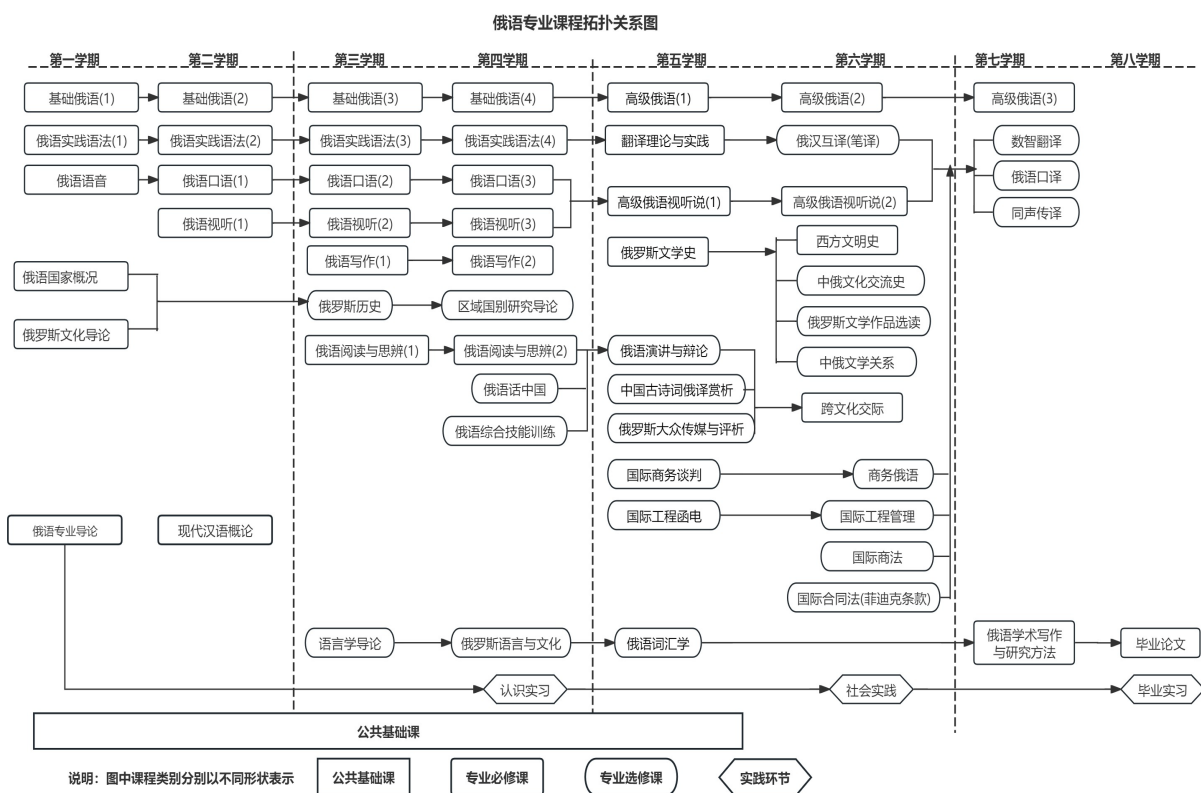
俄语专业课程拓扑关系图

第一学期 第二学期 第三学期 第四学期 第五学期 第六学期 第七学期 第八学期

基础俄语(1) 基础俄语(2) 基础俄语(3) 基础俄语(4) 高级俄语(1) 高级俄语(2) 高级俄语(3)

俄语实践语法(1) 俄语实践语法(2) 俄语实践语法(3) 俄语实践语法(4) 翻译理论与实践 俄汉互译(笔译) 数智翻译

俄语语音 俄语口语(1) 俄语口语(2) 俄语口语(3) 俄语口译

俄语视听(1) 俄语视听(2) 俄语视听(3) 高级俄语视听说(1) 高级俄语视听说(2) 同声传译

俄语写作(1) 俄语写作(2)

俄罗斯文学史 西方文明史 中俄文化交流史 俄罗斯文学作品选读 中俄文学关系

俄语国家概况 俄罗斯文化导论 俄罗斯历史 区域国别研究导论

俄语阅读与思辨(1) 俄语阅读与思辨(2) 俄语演讲与辩论 中国古诗词俄译赏析 俄罗斯大众传媒与评析 跨文化交际

俄语话中国 俄语综合技能训练

国际商务谈判 商务俄语

国际工程函电 国际工程管理

俄语专业导论 现代汉语概论

国际商法

国际合同法(菲迪克条款)

语言学导论 俄罗斯语言与文化 俄语词汇学 俄语学术写作与研究方法 毕业论文

认识实习 社会实践 毕业实习

公共基础课

说明：图中课程类别分别以不同形状表示 公共基础课 专业必修课 专业选修课 实践环节